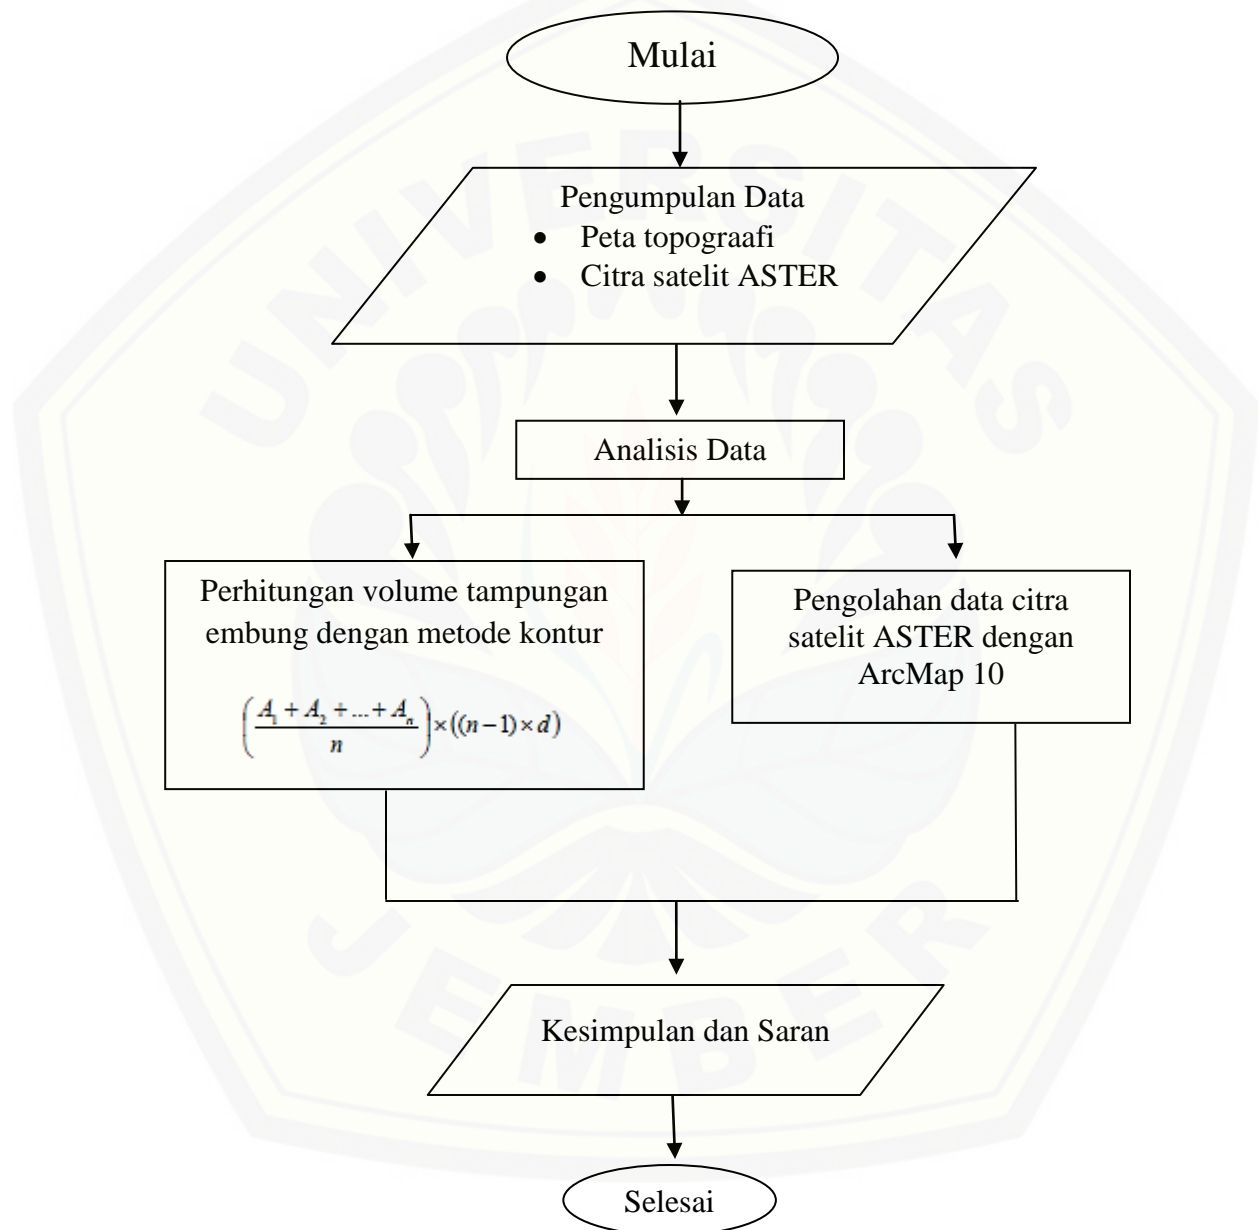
Mulai

Pengumpulan Data
- Peta topograafi
- Citra satelit ASTER

Analisis Data

Perhitungan volume tampungan embung dengan metode kontur

$\left(\frac{A_1 + A_2 + ... + A_n}{n}\right) \times ((n-1) \times d)$

Pengolahan data citra satelit ASTER dengan ArcMap 10

Kesimpulan dan Saran

Selesai

UNIVERSITAS JEMBER